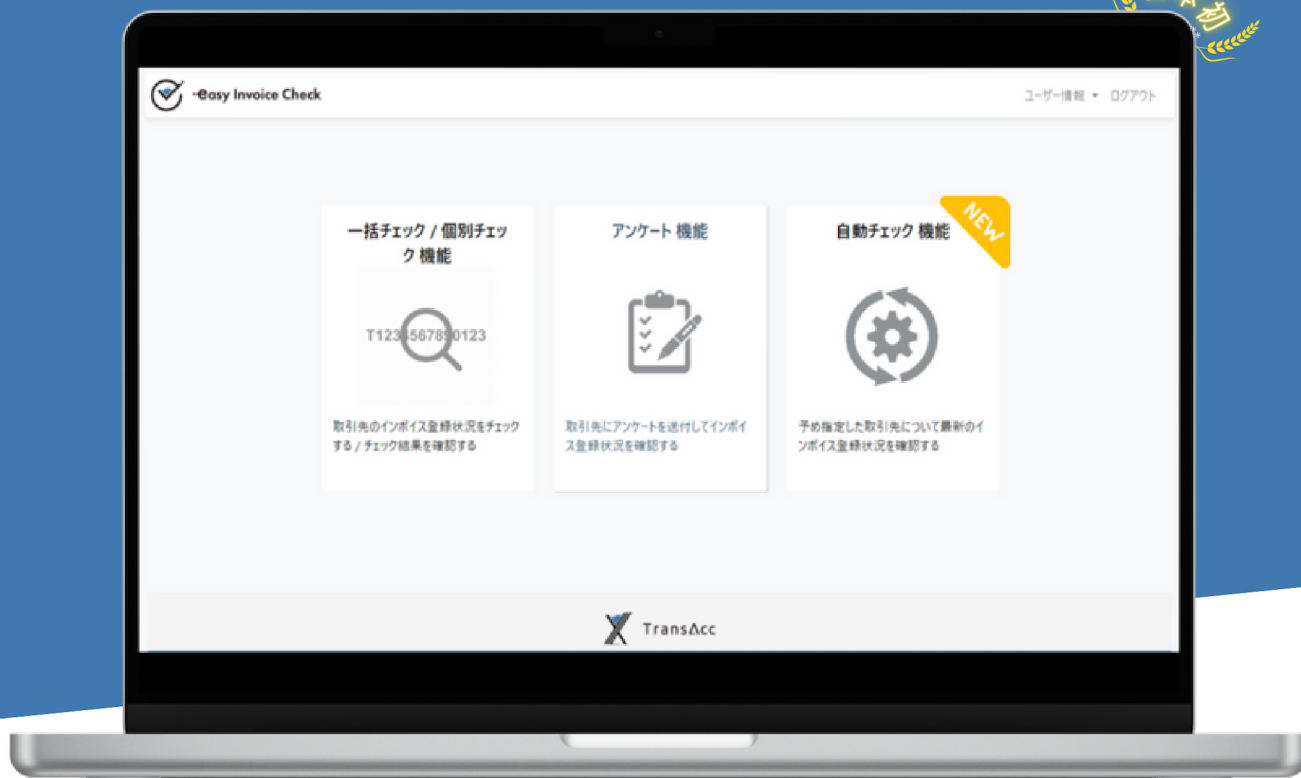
Easy Invoice Check

ユーザー情報 ▾ ログアウト

一括チェック / 個別チェック 機能

T123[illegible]567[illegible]0123

取引先のインボイス登録状況をチェックする / チェック結果を確認する

アンケート 機能

取引先にアンケートを送付してインボイス登録状況を確認する

自動チェック 機能

NEW

予め指定した取引先について最新のインボイス登録状況を確認する

TransAcc